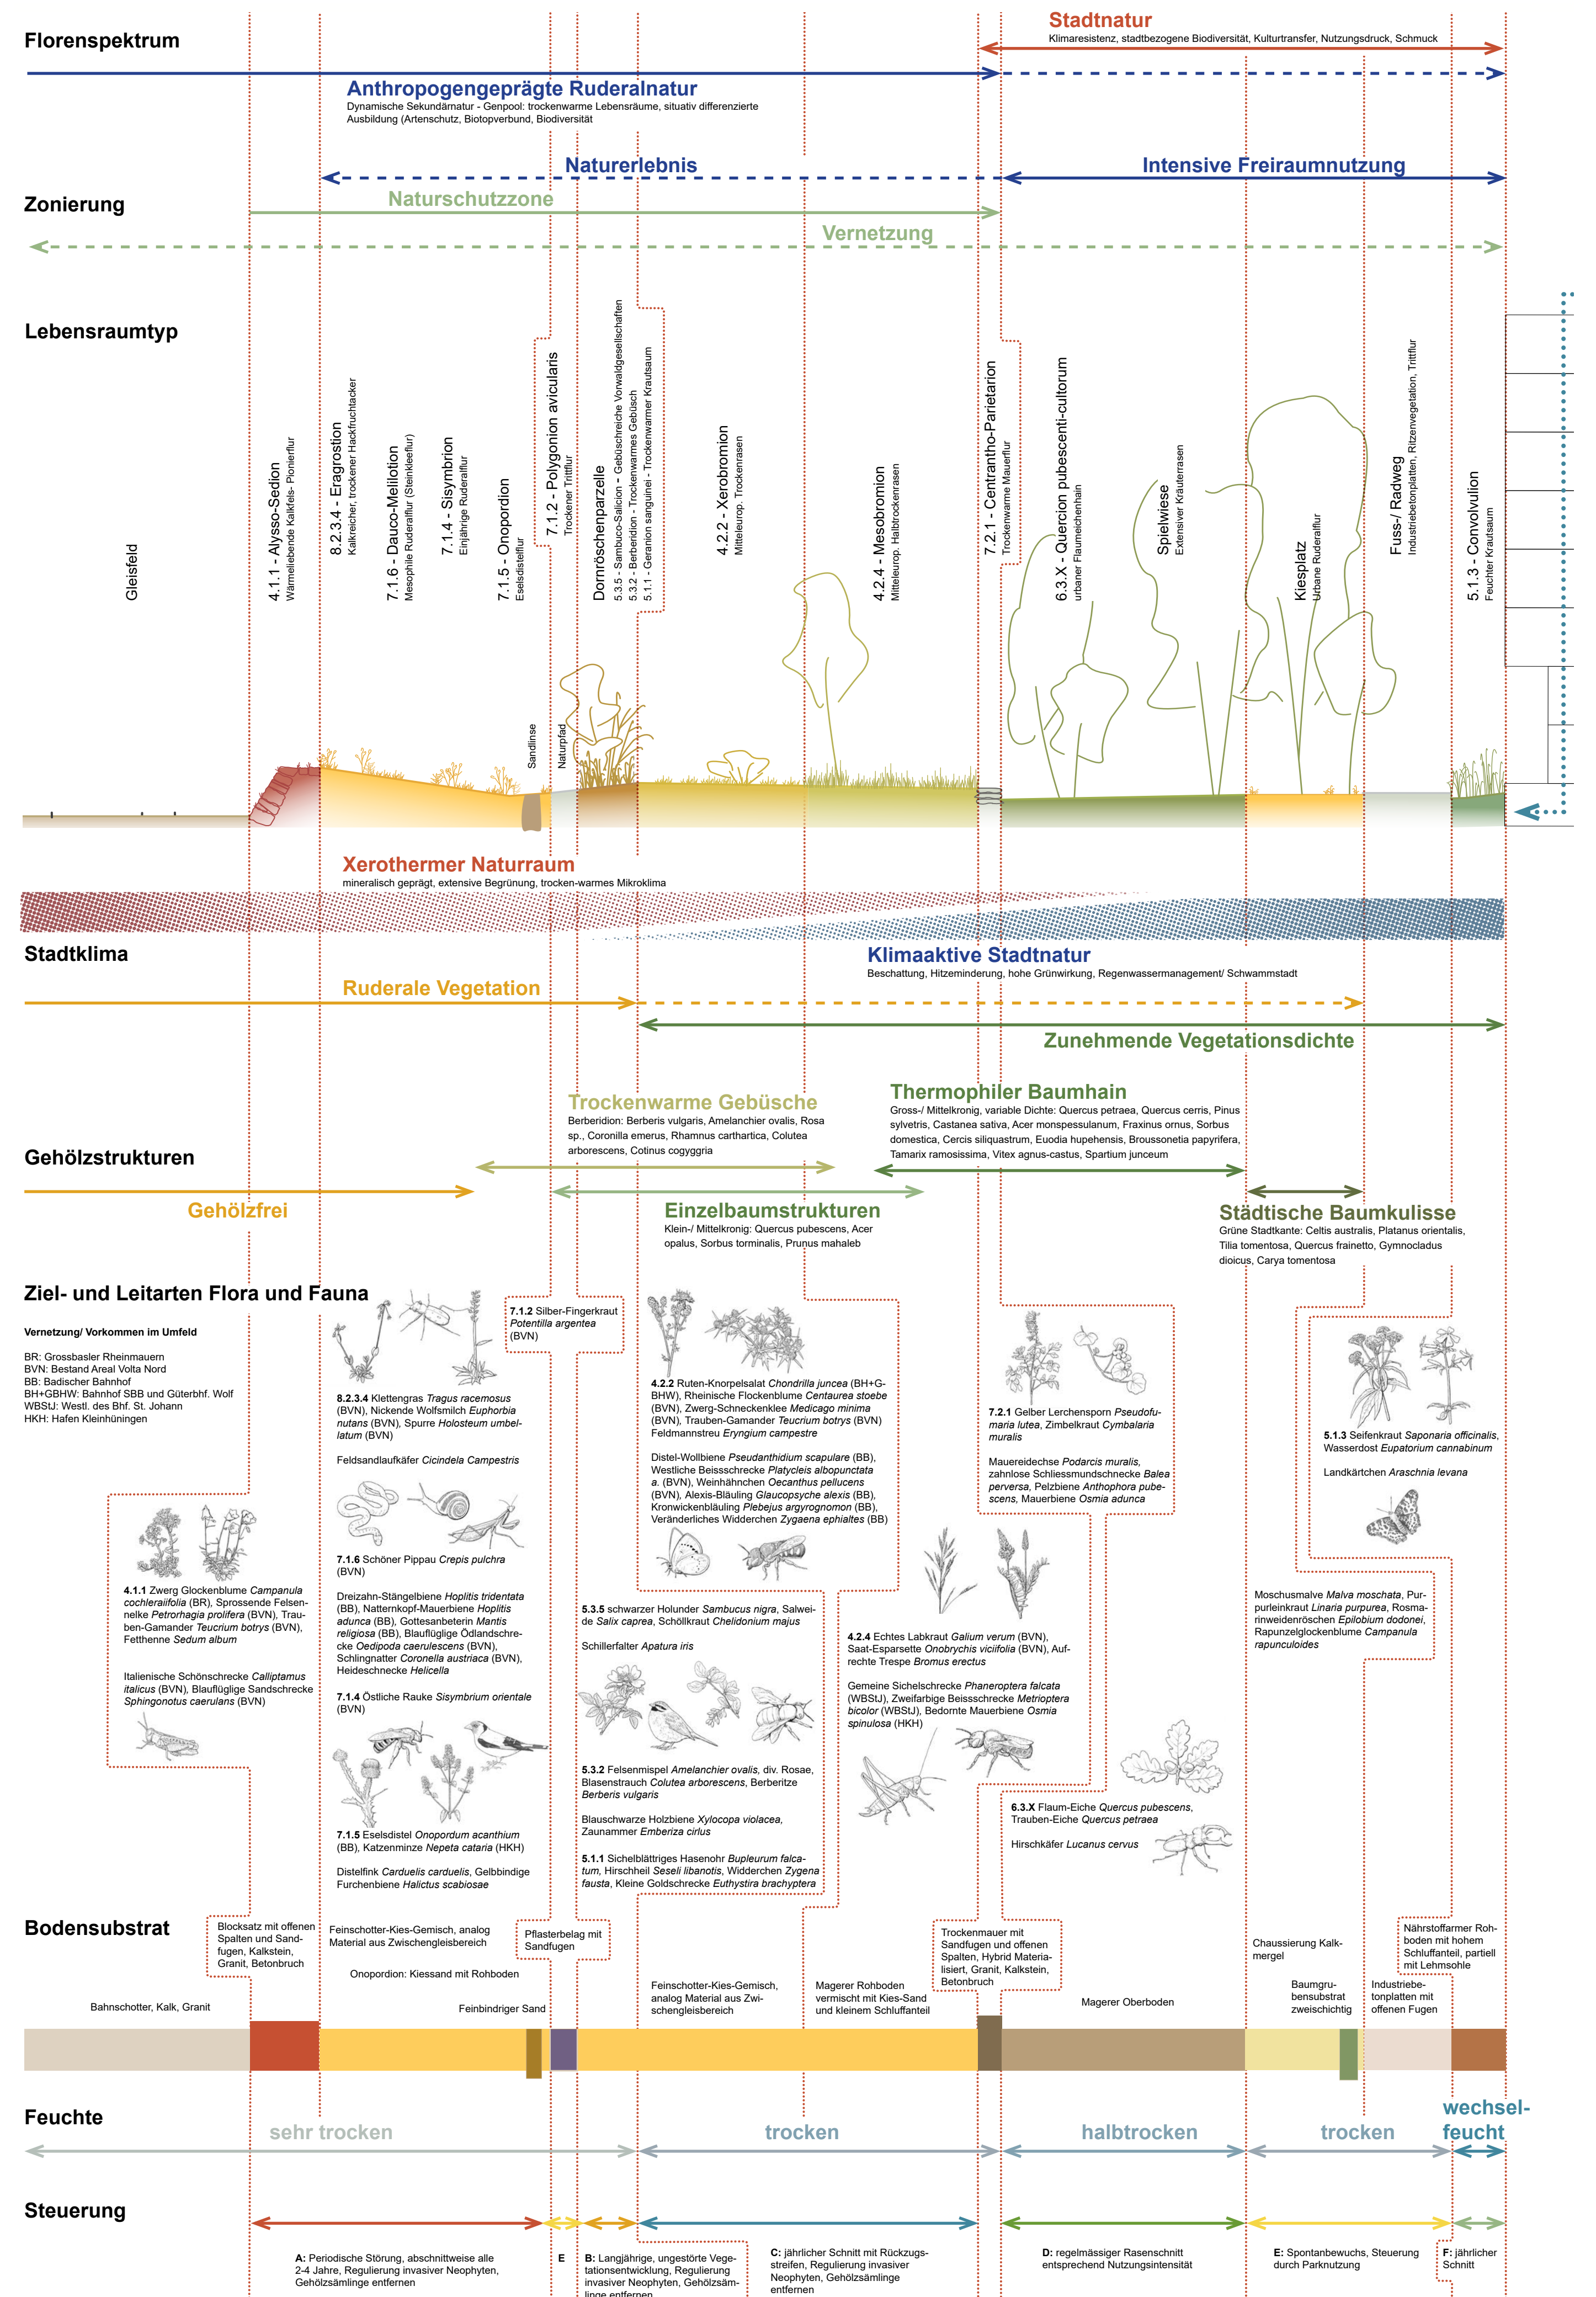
Florenspektrum

Stadtnatur
Klimaresistenz, stadtbezogene Biodiversität, Kulturtransfer, Nutzungsdruck, Schmuck

Anthropogengeprägte Ruderalnatur
Dynamische Sekundärnatur - Genpool: trockenwarme Lebensräume, situativ differenzierte Ausbildung (Artenschutz, Biotopverbund, Biodiversität

Naturerlebnis

Intensive Freiraumnutzung

Zonierung

Naturschutzzone

Vernetzung

Lebensraumtyp

Gleisfeld

4.1.1 - Alysso-Sedion
Wärmeliebende Kalkfels- Pionierflur

8.2.3.4 - Eragrostion
Kalkreicher, trockener Hackfruchtacker

7.1.6 - Dauco-Melilotion
Mesophile Ruderalflur (Steinkleeflur)

7.1.4 - Sisymbrion
Einjährige Ruderalflur

7.1.5 - Onopordion
Eselsdistelflur

Sandlinse

7.1.2 - Polygonion avicularis
Trockener Trittflur

Naturpfad

Dornröschenparzelle
5.3.5 - Sambuco-Salicion - Gebüschreiche Vorwaldgesellschaften
5.3.2 - Berberidion - Trockenwarmes Gebüsch
5.1.1 - Geranion sanguinei - Trockenwarmer Krautsaum

4.2.2 - Xerobromion
Mitteleurop. Trockenrasen

4.2.4 - Mesobromion
Mitteleurop. Halbtrockenrasen

7.2.1 - Centrantho-Parietarion
Trockenwarme Mauerflur

6.3.X - Quercion pubescenti-cultorum
urbaner Flaumeichenhain

Spielwiese
Extensiver Kräuterrasen

Kiesplatz
Urbane Ruderalflur

Fuss-/ Radweg
Industriebetonplatten, Ritzenvegetation, Trittflur

5.1.3 - Convolvulion
Feuchter Krautsaum

Xerothermer Naturraum
mineralisch geprägt, extensive Begrünung, trocken-warmes Mikroklima

Stadtklima

Klimaaktive Stadtnatur
Beschattung, Hitzeminderung, hohe Grünwirkung, Regenwassermanagement/ Schwammstadt

Ruderale Vegetation

Zunehmende Vegetationsdichte

Trockenwarme Gebüsche
Berberidion: Berberis vulgaris, Amelanchier ovalis, Rosa sp., Coronilla emerus, Rhamnus carthartica, Colutea arborescens, Cotinus cogyggria

Thermophiler Baumhain
Gross-/ Mittelkronig, variable Dichte: Quercus petraea, Quercus cerris, Pinus sylvetris, Castanea sativa, Acer monspessulanum, Fraxinus ornus, Sorbus domestica, Cercis siliquastrum, Euodia hupehensis, Broussonetia papyrifera, Tamarix ramosissima, Vitex agnus-castus, Spartium junceum

Gehölzstrukturen

Gehölzfrei

Einzelbaumstrukturen
Klein-/ Mittelkronig: Quercus pubescens, Acer opalus, Sorbus torminalis, Prunus mahaleb

Städtische Baumkulisse
Grüne Stadtkante: Celtis australis, Platanus orientalis, Tilia tomentosa, Quercus frainetto, Gymnocladus dioicus, Carya tomentosa

Ziel- und Leitarten Flora und Fauna

Vernetzung/ Vorkommen im Umfeld

BR: Grossbasler Rheinmauern
BVN: Bestand Areal Volta Nord
BB: Badischer Bahnhof
BH+GBHW: Bahnhof SBB und Güterbhf. Wolf
WBStJ: Westl. des Bhf. St. Johann
HKH: Hafen Kleinhüningen

4.1.1 Zwerg Glockenblume Campanula cochleraiifolia (BR), Sprossende Felsennelke Petrorhagia prolifera (BVN), Trauben-Gamander Teucrium botrys (BVN), Fetthenne Sedum album

Italienische Schönschrecke Calliptamus italicus (BVN), Blauflüglige Sandschrecke Sphingonotus caerulans (BVN)

8.2.3.4 Klettengras Tragus racemosus (BVN), Nickende Wolfsmilch Euphorbia nutans (BVN), Spurre Holosteum umbellatum (BVN)

Feldsandlaufkäfer Cicindela Campestris

7.1.6 Schöner Pippau Crepis pulchra (BVN)

Dreizahn-Stängelbiene Hoplitis tridentata (BB), Natternkopf-Mauerbiene Hoplitis adunca (BB), Gottesanbeterin Mantis religiosa (BB), Blauflüglige Ödlandschrecke Oedipoda caerulescens (BVN), Schlingnatter Coronella austriaca (BVN), Heideschnecke Helicella

7.1.4 Östliche Rauke Sisymbrium orientale (BVN)

7.1.5 Eselsdistel Onopordum acanthium (BB), Katzenminze Nepeta cataria (HKH)

Distelfink Carduelis carduelis, Gelbbindige Furchenbiene Halictus scabiosae

7.1.2 Silber-Fingerkraut Potentilla argentea (BVN)

4.2.2 Ruten-Knorpelsalat Chondrilla juncea (BH+GBHW), Rheinische Flockenblume Centaurea stoebe (BVN), Zwerg-Schneckenklee Medicago minima (BVN), Trauben-Gamander Teucrium botrys (BVN) Feldmannstreu Eryngium campestre

Distel-Wollbiene Pseudanthidium scapulare (BB), Westliche Beissschrecke Platycleis albopunctata a. (BVN), Weinhähnchen Oecanthus pellucens (BVN), Alexis-Bläuling Glaucopsyche alexis (BB), Kronwickenbläuling Plebejus argyrognomon (BB), Veränderliches Widderchen Zygaena ephialtes (BB)

5.3.5 schwarzer Holunder Sambucus nigra, Salweide Salix caprea, Schöllkraut Chelidonium majus

Schillerfalter Apatura iris

5.3.2 Felsenmispel Amelanchier ovalis, div. Rosae, Blasenstrauch Colutea arborescens, Berberitze Berberis vulgaris

Blauschwarze Holzbiene Xylocopa violacea, Zaunammer Emberiza cirlus

5.1.1 Sichelblättriges Hasenohr Bupleurum falcatum, Hirschheil Seseli libanotis, Widderchen Zygena fausta, Kleine Goldschrecke Euthystira brachyptera

4.2.4 Echtes Labkraut Galium verum (BVN), Saat-Esparsette Onobrychis viciifolia (BVN), Aufrechte Trespe Bromus erectus

Gemeine Sichelschrecke Phaneroptera falcata (WBStJ), Zweifarbige Beissschrecke Metrioptera bicolor (WBStJ), Bedornte Mauerbiene Osmia spinulosa (HKH)

7.2.1 Gelber Lerchensporn Pseudofumaria lutea, Zimbelkraut Cymbalaria muralis

Mauereidechse Podarcis muralis, zahnlose Schliessmundschnecke Balea perversa, Pelzbiene Anthophora pubescens, Mauerbiene Osmia adunca

6.3.X Flaum-Eiche Quercus pubescens, Trauben-Eiche Quercus petraea

Hirschkäfer Lucanus cervus

5.1.3 Seifenkraut Saponaria officinalis, Wasserdost Eupatorium cannabinum

Landkärtchen Araschnia levana

Moschusmalve Malva moschata, Purpurleinkraut Linaria purpurea, Rosmarinweidenröschen Epilobium dodonei, Rapunzelglockenblume Campanula rapunculoides

Bodensubstrat

Bahnschotter, Kalk, Granit

Blocksatz mit offenen Spalten und Sandfugen, Kalkstein, Granit, Betonbruch

Feinschotter-Kies-Gemisch, analog Material aus Zwischengleisbereich

Onopordion: Kiessand mit Rohboden

Feinbindriger Sand

Pflasterbelag mit Sandfugen

Feinschotter-Kies-Gemisch, analog Material aus Zwischengleisbereich

Magerer Rohboden vermischt mit Kies-Sand und kleinem Schluffanteil

Trockenmauer mit Sandfugen und offenen Spalten, Hybrid Materialisiert, Granit, Kalkstein, Betonbruch

Magerer Oberboden

Chaussierung Kalkmergel

Baumgrubensubstrat zweischichtig

Nährstoffarmer Rohboden mit hohem Schluffanteil, partiell mit Lehmsohle

Industriebetonplatten mit offenen Fugen

Feuchte

sehr trocken

trocken

halbtrocken

trocken

wechselfeucht

Steuerung

A: Periodische Störung, abschnittweise alle 2-4 Jahre, Regulierung invasiver Neophyten, Gehölzsämlinge entfernen

E

B: Langjährige, ungestörte Vegetationsentwicklung, Regulierung invasiver Neophyten, Gehölzsämlinge entfernen

C: jährlicher Schnitt mit Rückzugsstreifen, Regulierung invasiver Neophyten, Gehölzsämlinge entfernen

D: regelmässiger Rasenschnitt entsprechend Nutzungsintensität

E: Spontanbewuchs, Steuerung durch Parknutzung

F: jährlicher Schnitt